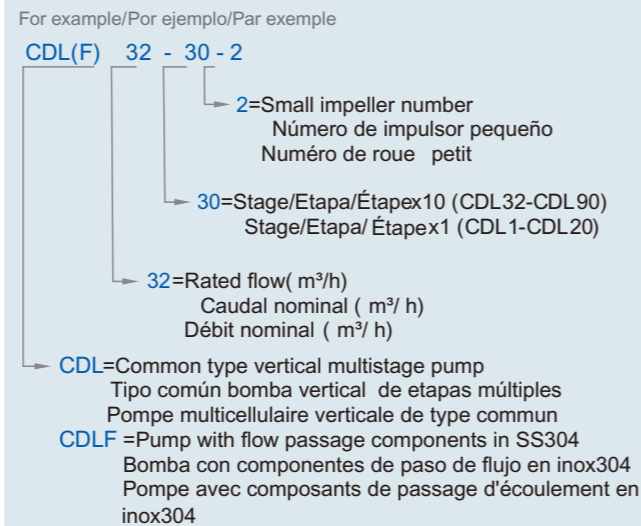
For example/Por ejemplo/Par exemple

CDL(F) 32 - 30 - 2

2=Small impeller number
Número de impulsor pequeño
Numéro de roue petit

30=Stage/Etapa/Étapex10 (CDL32-CDL90)
Stage/Etapa/ Étapex1 (CDL1-CDL20)

32=Rated flow( m³/h)
Caudal nominal ( m³/ h)
Débit nominal ( m³/ h)

CDL=Common type vertical multistage pump
Tipo común bomba vertical de etapas múltiples
Pompe multicellulaire verticale de type commun
CDLF =Pump with flow passage components in SS304
Bomba con componentes de paso de flujo en inox304
Pompe avec composants de passage d'écoulement en inox304